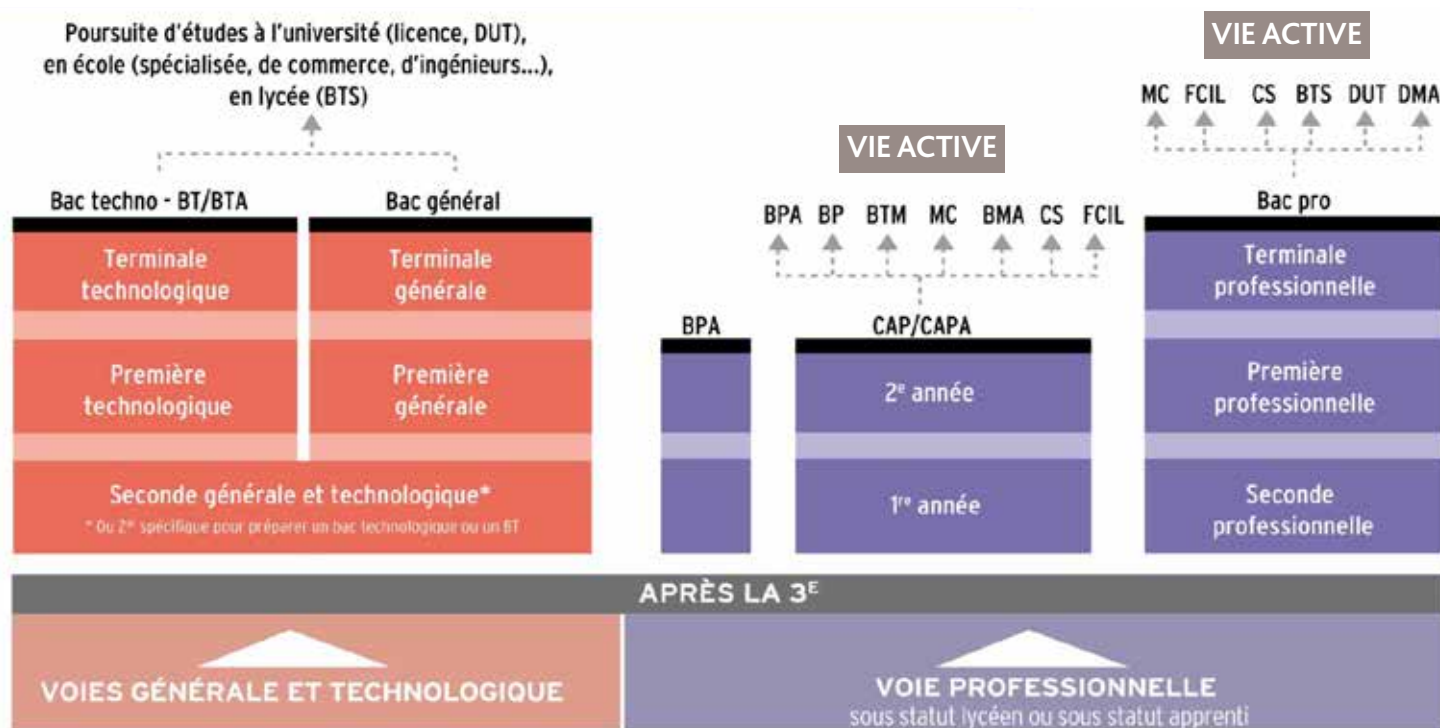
Poursuite d'études à l'université (licence, DUT), en école (spécialisée, de commerce, d'ingénieurs...), en lycée (BTS)

Bac techno - BT/BTA

Bac général

Terminale technologique

Terminale générale

Première technologique

Première générale

Seconde générale et technologique*

* Ou 2$^{e}$ spécifique pour préparer un bac technologique ou un BT

VIE ACTIVE

BPA BP BTM MC BMA CS FCIL

BPA

CAP/CAPA

2$^{e}$ année

1$^{re}$ année

VIE ACTIVE

MC FCIL CS BTS DUT DMA

Bac pro

Terminale professionnelle

Première professionnelle

Seconde professionnelle

APRÈS LA 3$^{E}$

VOIES GÉNÉRALE ET TECHNOLOGIQUE

VOIE PROFESSIONNELLE
sous statut lycéen ou sous statut apprenti